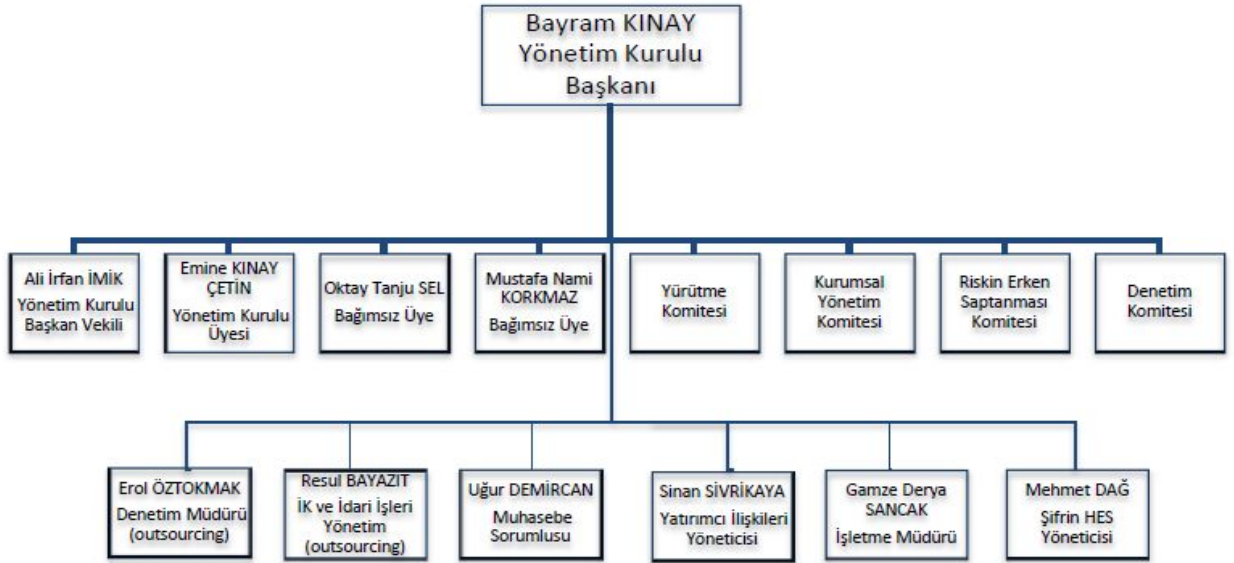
Bayram KINAY
Yönetim Kurulu Başkanı

Ali İrfan İMİK
Yönetim Kurulu Başkan Vekili

Emine KINAY ÇETİN
Yönetim Kurulu Üyesi

Oktay Tanju SEL
Bağımsız Üye

Mustafa Nami KORKMAZ
Bağımsız Üye

Yürütme Komitesi

Kurumsal Yönetim Komitesi

Riskin Erken Saptanması Komitesi

Denetim Komitesi

Erol ÖZTOKMAK
Denetim Müdürü (outsourcing)

Resul BAYAZIT
İK ve İdari İşleri Yönetim (outsourcing)

Uğur DEMİRCAN
Muhasebe Sorumlusu

Sinan SİVRİKAYA
Yatırımcı İlişkileri Yöneticisi

Gamze Derya SANCAK
İşletme Müdürü

Mehmet DAĞ
Şifrin HES Yöneticisi